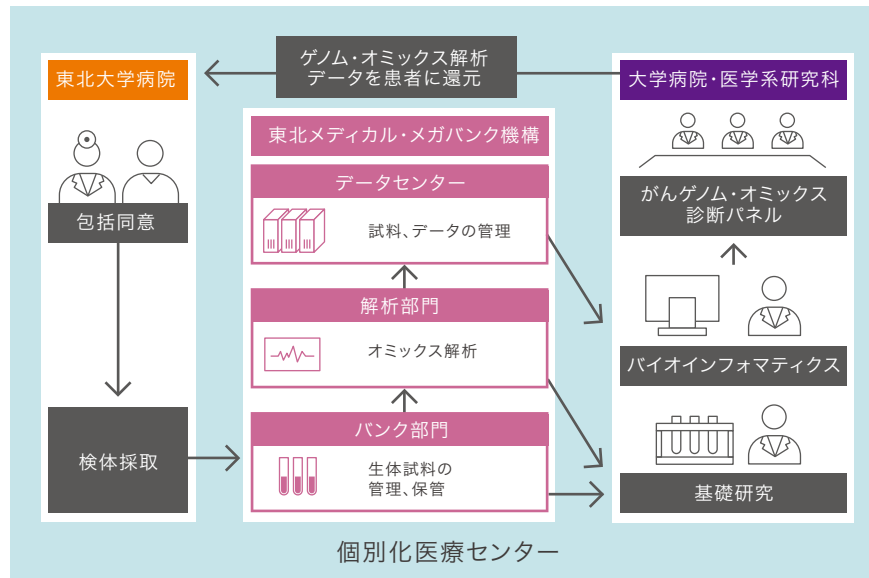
ゲノム・オミックス解析
データを患者に還元

東北大学病院

包括同意

検体採取

東北メディカル・メガバンク機構

データセンター

試料、データの管理

解析部門

オミックス解析

バンク部門

生体試料の
管理、保管

大学病院・医学系研究科

がんゲノム・オミックス
診断パネル

バイオインフォマティクス

基礎研究

個別化医療センター